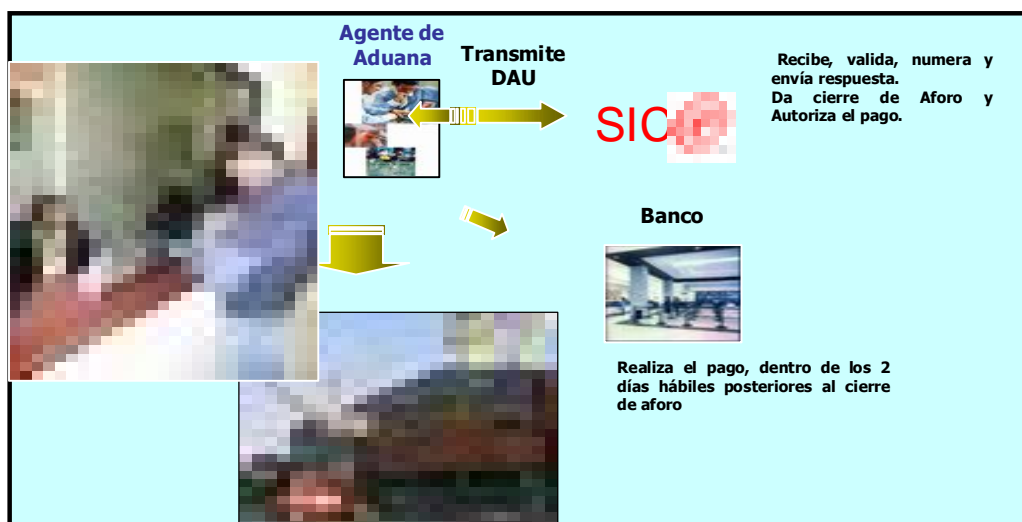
Agente de Aduana

Transmite DAU

SIC

Recibe, valida, numera y envía respuesta.
Da cierre de Aforo y Autoriza el pago.

Banco

Realiza el pago, dentro de los 2 días hábiles posteriores al cierre de aforo